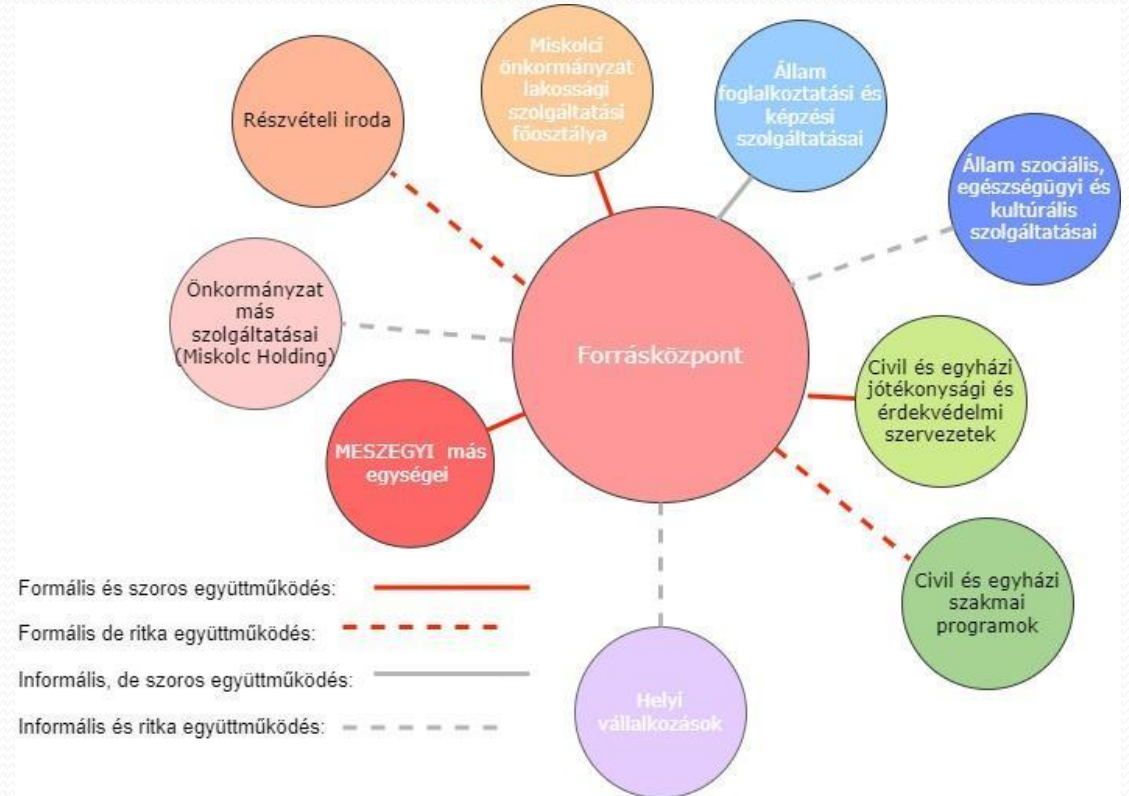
Miskolci önkormányzat lakossági szolgáltatási főosztálya

Állam foglalkoztatási és képzési szolgáltatásai

Részvételi iroda

Állam szociális, egészségügyi és kultúrális szolgáltatásai

Önkormányzat más szolgáltatásai (Miskolc Holding)

Forrásközpont

Civil és egyházi jótékonysági és érdekvédelmi szervezetek

MESZEGYI más egységei

Civil és egyházi szakmai programok

Helyi vállalkozások

Formális és szoros együttműködés:

Formális de ritka együttműködés:

Informális, de szoros együttműködés:

Informális és ritka együttműködés: